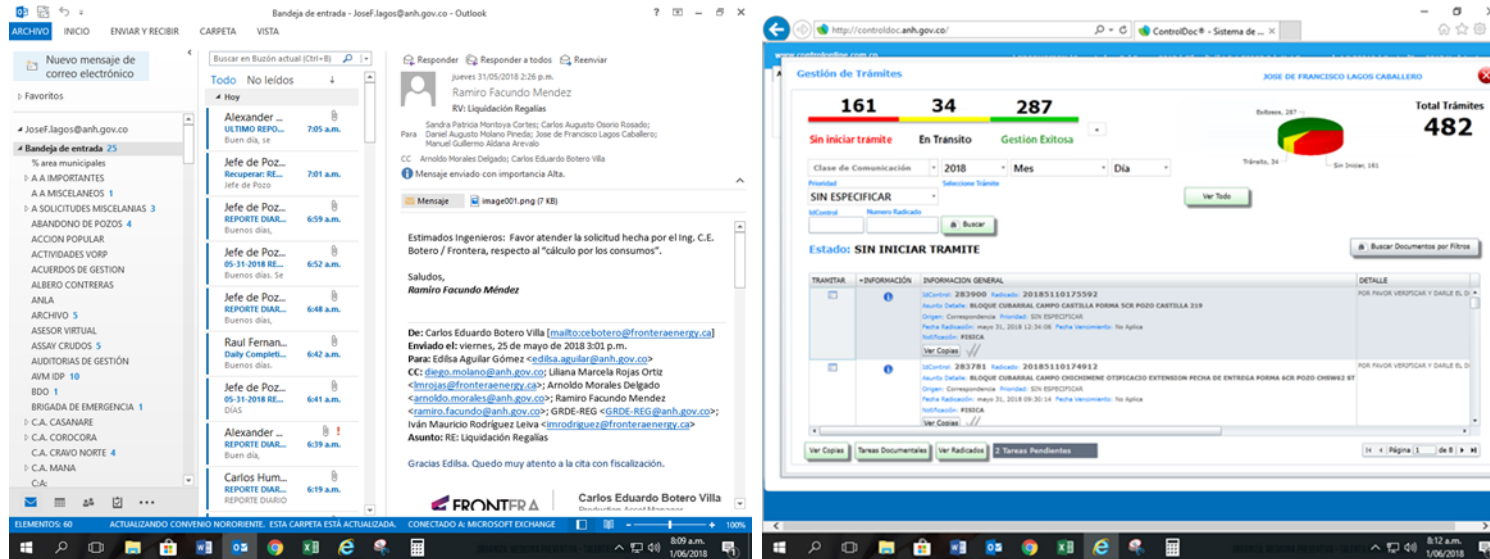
Bandeja de entrada - JoseF.lagos@anh.gov.co - Outlook

ARCHIVO INICIO ENVIAR Y RECIBIR CARPETA VISTA

Nuevo mensaje de correo electrónico

Favoritos

JoseF.lagos@anh.gov.co
Bandeja de entrada 25
% area municipales
A A IMPORTANTES
A A MISCELANEOS 1
A SOLICITUDES MISCELANIAS 3
ABANDONO DE POZOS 4
ACCION POPULAR
ACTIVIDADES VORP
ACUERDOS DE GESTION
ALBERO CONTRERAS
ANLA
ARCHIVO 5
ASESOR VIRTUAL
ASSAY CRUDOS 5
AUDITORIAS DE GESTIÓN
AVM IDP 10
BDO 1
BRIGADA DE EMERGENCIA 1
C.A. CASANARE
C.A. COROCORA
C.A. CRAVO NORTE 4
C.A. MANA
C.A.

Buscar en Buzón actual (Ctrl+B)

Todo No leídos

Hoy

Alexander ... ULTIMO REPO... 7:05 a.m. Buen día, se
Jefe de Poz... Recuperar: RE... 7:01 a.m. Jefe de Pozo
Jefe de Poz... REPORTE DIAR... 6:59 a.m. Buenos días,
Jefe de Poz... 05-31-2018 RE... 6:52 a.m. Buenos días. Se
Jefe de Poz... REPORTE DIAR... 6:48 a.m. Buenos días,
Raul Fernan... Daily Completi... 6:42 a.m. Buenos días.
Jefe de Poz... 05-31-2018 RE... 6:41 a.m. DIAS
Alexander ... REPORTE DIAR... 6:39 a.m. Buen día,
Carlos Hum... REPORTE DIARIO 6:19 a.m.

Responder Responder a todos Reenviar

jueves 31/05/2018 2:26 p.m.
Ramiro Facundo Mendez
RV: Liquidación Regalías
Para Sandra Patricia Montoya Cortes; Carlos Augusto Osorio Rosado; Daniel Augusto Molano Pineda; Jose de Francisco Lagos Caballero; Manuel Guillermo Aldana Arevalo
CC Arnoldo Morales Delgado; Carlos Eduardo Botero Villa
Mensaje enviado con importancia Alta.

Mensaje image001.png (7 KB)

Estimados Ingenieros: Favor atender la solicitud hecha por el Ing. C.E. Botero / Frontera, respecto al "cálculo por los consumos".

Saludos,
Ramiro Facundo Méndez

De: Carlos Eduardo Botero Villa [mailto:cebotero@fronteraenergy.ca]
Enviado el: viernes, 25 de mayo de 2018 3:01 p.m.
Para: Edilsa Aguilar Gómez <edilsa.aguilar@anh.gov.co>
CC: diego.molano@anh.gov.co; Liliana Marcela Rojas Ortiz <lmrojas@fronteraenergy.ca>; Arnoldo Morales Delgado <arnoldo.morales@anh.gov.co>; Ramiro Facundo Mendez <ramiro.facundo@anh.gov.co>; GRDE-REG <GRDE-REG@anh.gov.co>; Iván Mauricio Rodríguez Leiva <imrodriguez@fronteraenergy.ca>
Asunto: RE: Liquidación Regalías

Gracias Edilsa. Quedo muy atento a la cita con fiscalización.

FRONTERA Carlos Eduardo Botero Villa

ELEMENTOS: 60 ACTUALIZANDO CONVENIO NORORIENTE. ESTA CARPETA ESTÁ ACTUALIZADA. CONECTADO A: MICROSOFT EXCHANGE 100%

8:09 a.m. 1/06/2018

http://controldoc.anh.gov.co/ ControlDoc® - Sistema de ...

Gestión de Trámites
JOSE DE FRANCISCO LAGOS CABALLERO

161 34 287
Sin iniciar trámite En Tránsito Gestión Exitosa
Exitosos, 287 Tránsito, 34 Sin Iniciar, 161
Total Trámites 482

Clase de Comunicación 2018 Mes Día
Prioridad Seleccione Trámite
SIN ESPECIFICAR
Ver Todo
IdControl Numero Radicado Buscar

Estado: SIN INICIAR TRAMITE
Buscar Documentos por Filtros

| TRAMITAR | +INFORMACIÓN | INFORMACION GENERAL | DETALLE |
|---|---|---|---|
| | | IdControl: 283900 Radicado: 20185110175592 Asunto Detalle: BLOQUE CUBARRAL CAMPO CASTILLA FORMA 5CR POZO CASTILLA 219 Origen: Correspondencia Prioridad: SIN ESPECIFICAR Fecha Radicación: mayo 31, 2018 12:34:06 Fecha Vencimiento: No Aplica Notificación: FISICA Ver Copias | POR FAVOR VERIFICAR Y DARLE EL D |
| | | IdControl: 283781 Radicado: 20185110174912 Asunto Detalle: BLOQUE CUBARRAL CAMPO CHICHIMENE OTIPICACIO EXTENSION FECHA DE ENTREGA FORMA 6CR POZO CHSW62 ST Origen: Correspondencia Prioridad: SIN ESPECIFICAR Fecha Radicación: mayo 31, 2018 09:30:14 Fecha Vencimiento: No Aplica Notificación: FISICA | POR FAVOR VERIFICAR Y DARLE EL D |

Ver Copias Tareas Documentales Ver Radicados 2 Tareas Pendientes
Página 1 de 8

8:12 a.m. 1/06/2018